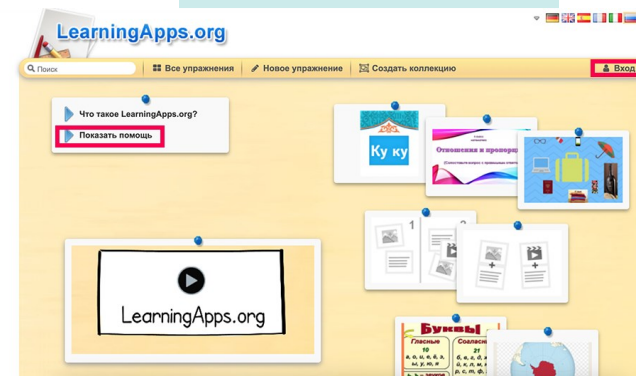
LearningApps.org

Поиск

Все упражнения

Новое упражнение

Создать коллекцию

Вход

Что такое LearningApps.org?

Показать помощь

Ку ку

Отношения и пропорции

1

2

LearningApps.org

Буквы

Гласные

Согласные

10

21

а, о, у, ы, э

я, ё, ю, и, е